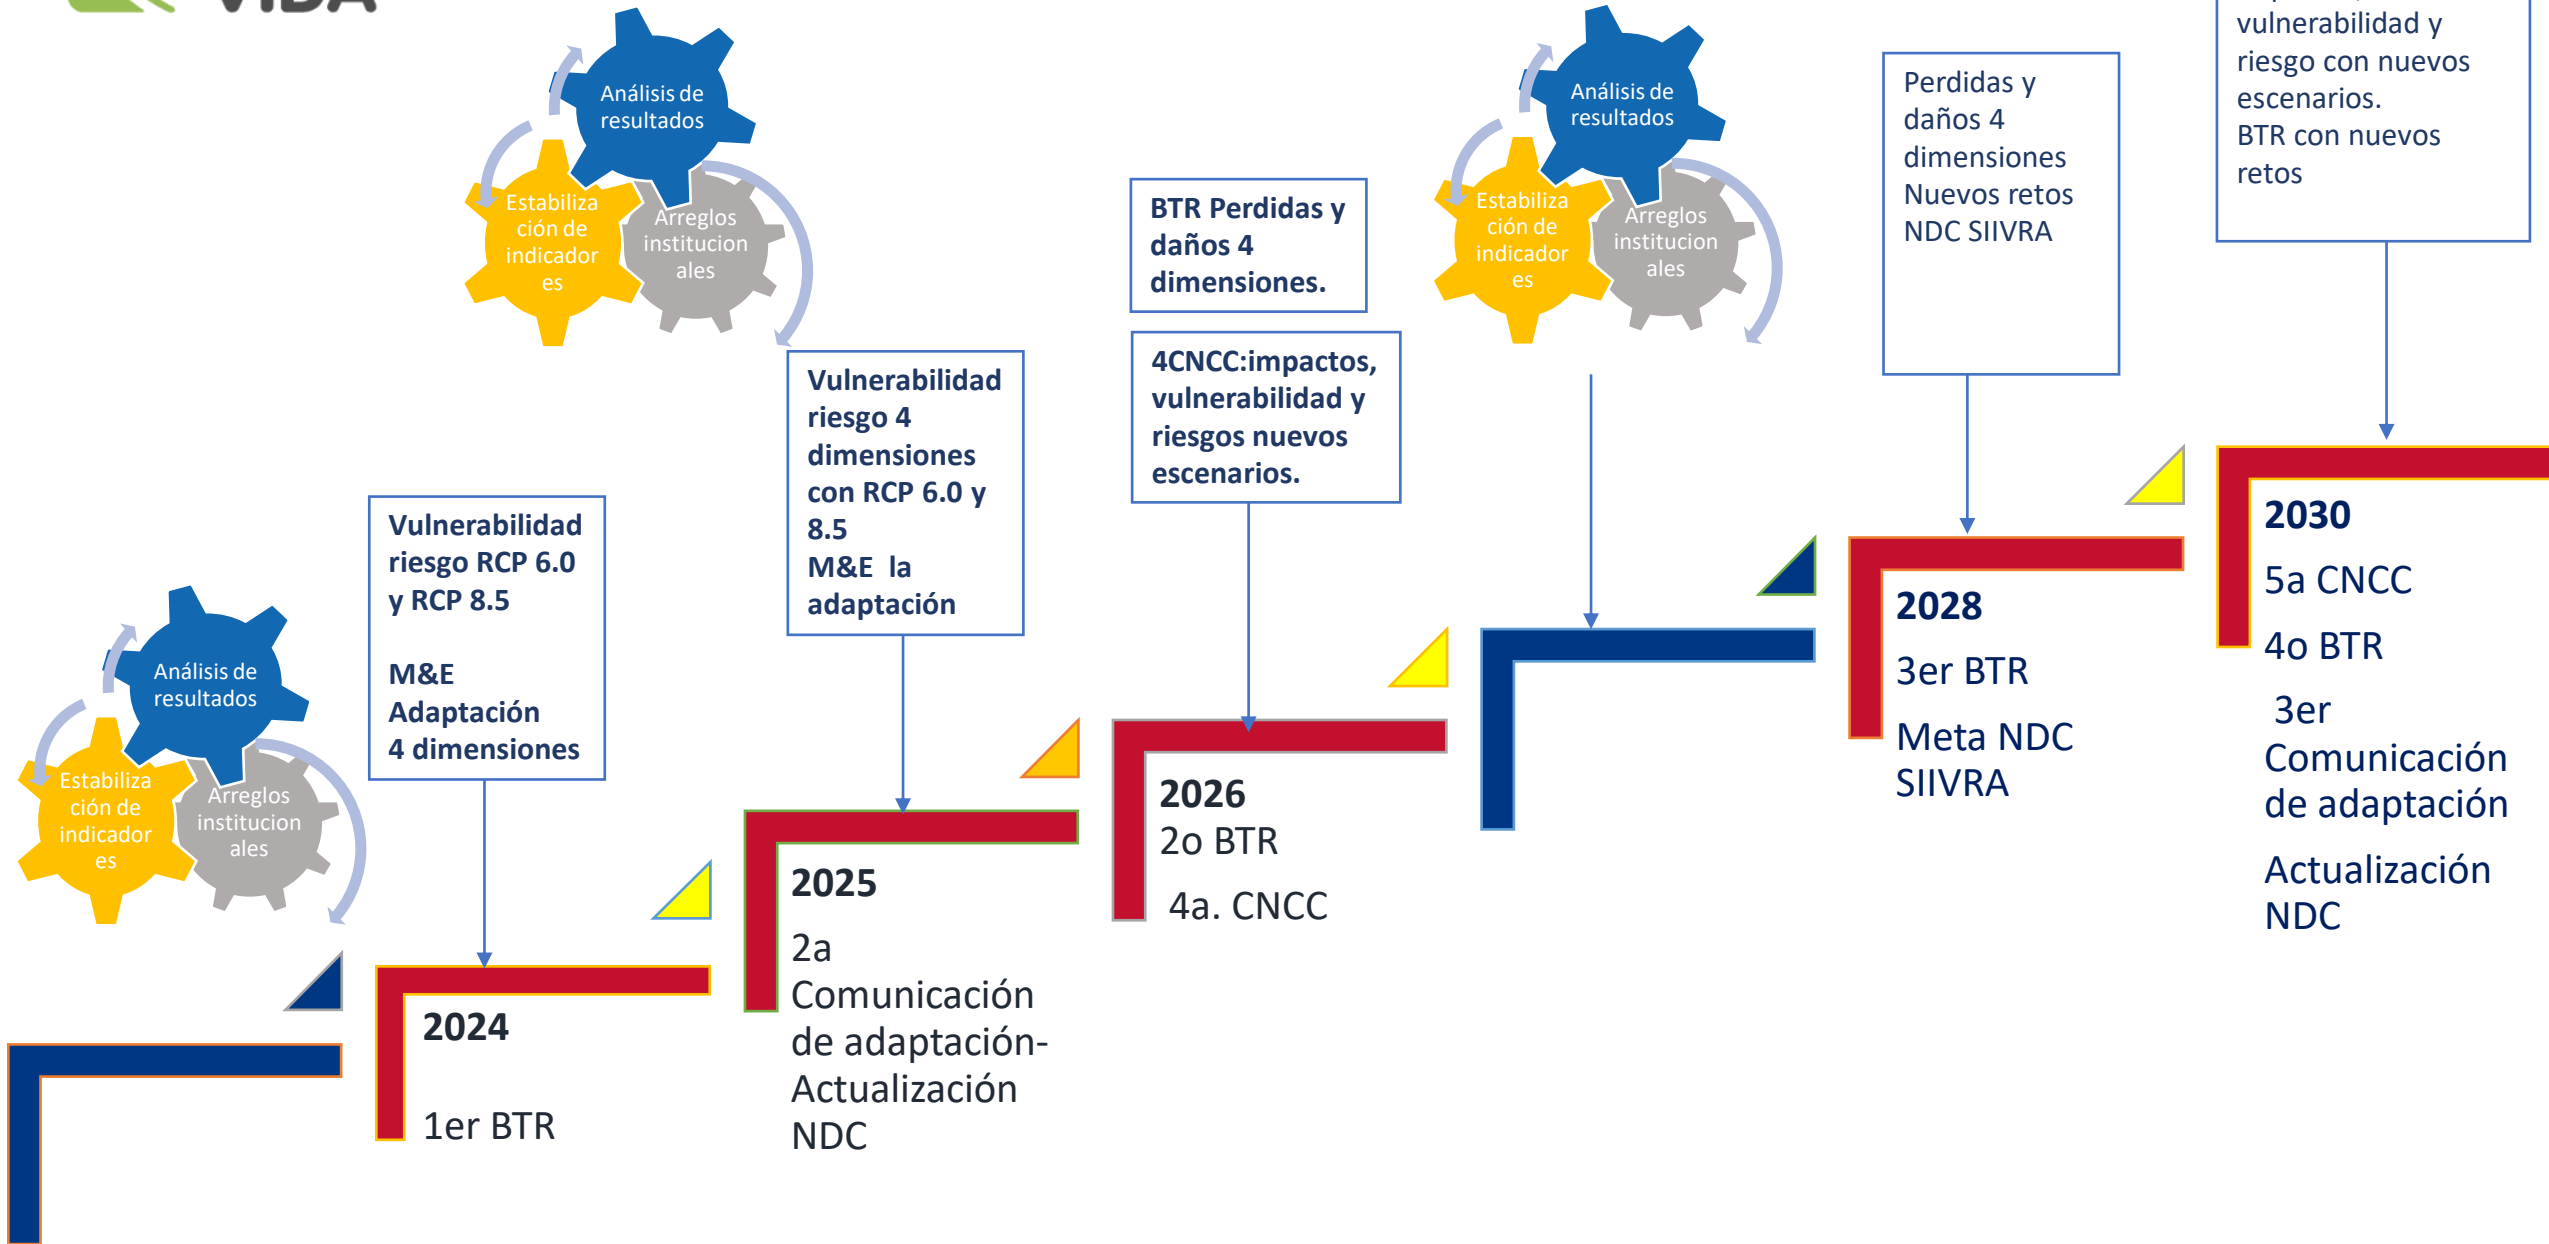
VIDA

Análisis de resultados
Estabilización de indicadores
Arreglos institucionales

Vulnerabilidad riesgo RCP 6.0 y RCP 8.5

M&E Adaptación 4 dimensiones

2024

1er BTR

Análisis de resultados
Estabilización de indicadores
Arreglos institucionales

Vulnerabilidad riesgo 4 dimensiones con RCP 6.0 y 8.5
M&E la adaptación

2025

2a Comunicación de adaptación- Actualización NDC

BTR Perdidas y daños 4 dimensiones.

4CNCC:impactos, vulnerabilidad y riesgos nuevos escenarios.

2026
2o BTR
4a. CNCC

Análisis de resultados
Estabilización de indicadores
Arreglos institucionales

Perdidas y daños 4 dimensiones
Nuevos retos
NDC SIIVRA

2028
3er BTR
Meta NDC SIIVRA

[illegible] vulnerabilidad y riesgo con nuevos escenarios.
BTR con nuevos retos

2030
5a CNCC
4o BTR
3er Comunicación de adaptación
Actualización NDC